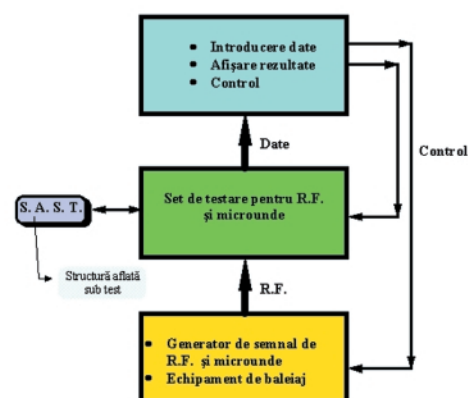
- Introducere date
- Afişare rezultate
- Control

Date

Control

S. A. S. T.

Set de testare pentru R.F. şi microunde

Structură aflată sub test

R.F.

- Generator de semnal de R.F. şi microunde
- Echipament de baleiaj